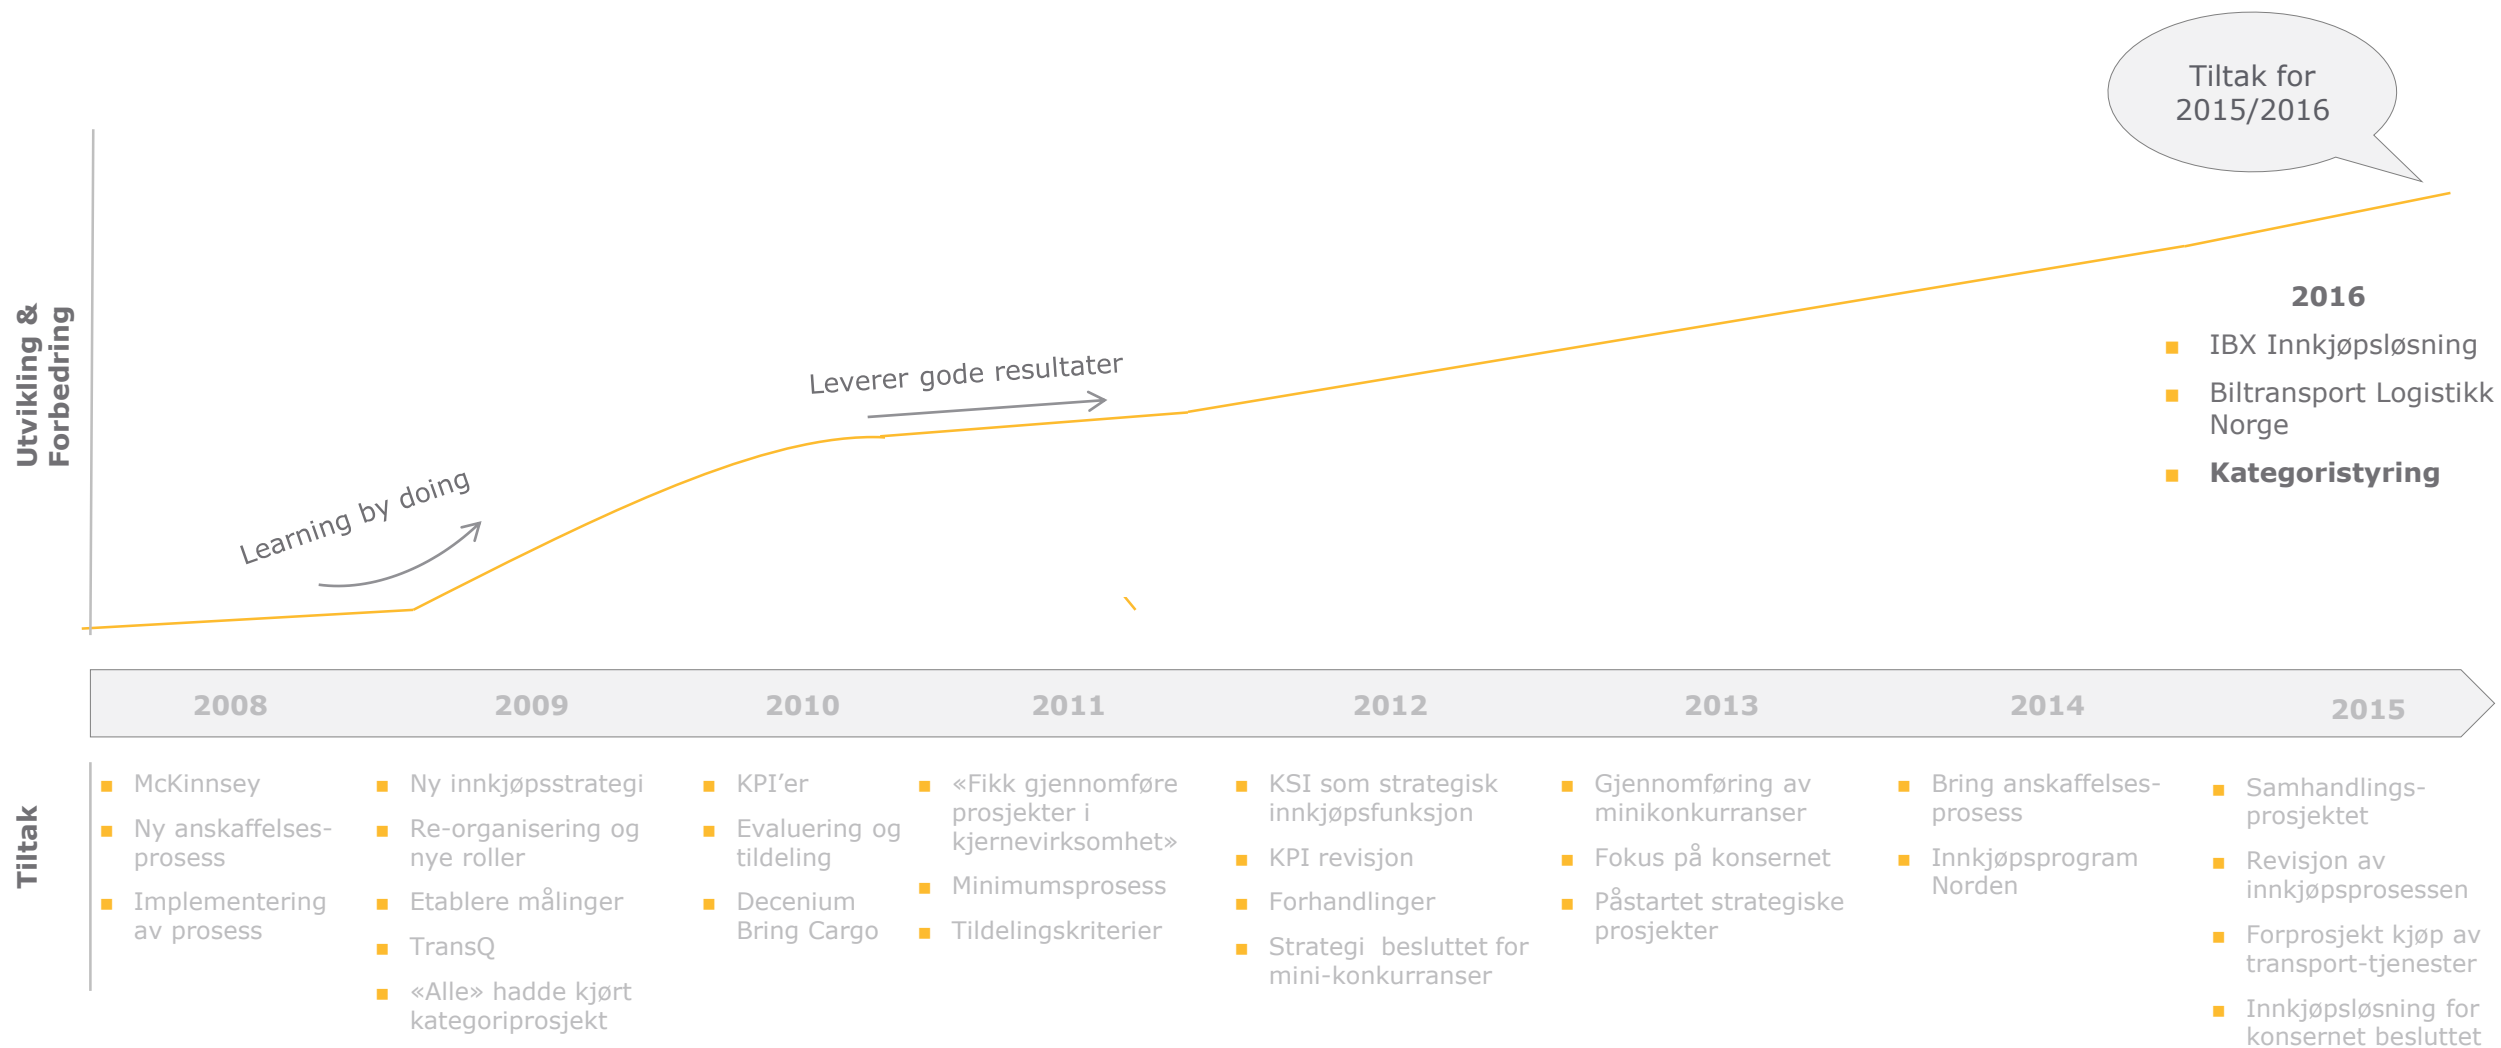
Tiltak for 2015/2016

Utvikling & Forbedring

Leverer gode resultater

Learning by doing

2016

- IBX Innkjøpsløsning
- Biltransport Logistikk Norge
- **Kategoristyring**

2008 2009 2010 2011 2012 2013 2014 2015

Tiltak

- McKinnsey
- Ny anskaffelses-prosess
- Implementering av prosess

- Ny innkjøpsstrategi
- Re-organisering og nye roller
- Etablere målinger
- TransQ
- «Alle» hadde kjørt kategoriprosjekt

- KPI'er
- Evaluering og tildeling
- Decenium Bring Cargo

- «Fikk gjennomføre prosjekter i kjernevirksomhet»
- Minimumsprosess
- Tildelingskriterier

- KSI som strategisk innkjøpsfunksjon
- KPI revisjon
- Forhandlinger
- Strategi besluttet for mini-konkurranser

- Gjennomføring av minikonkurranser
- Fokus på konsernet
- Påstartet strategiske prosjekter

- Bring anskaffelses-prosess
- Innkjøpsprogram Norden

- Samhandlings-prosjektet
- Revisjon av innkjøpsprosessen
- Forprosjekt kjøp av transport-tjenester
- Innkjøpsløsning for konsernet besluttet